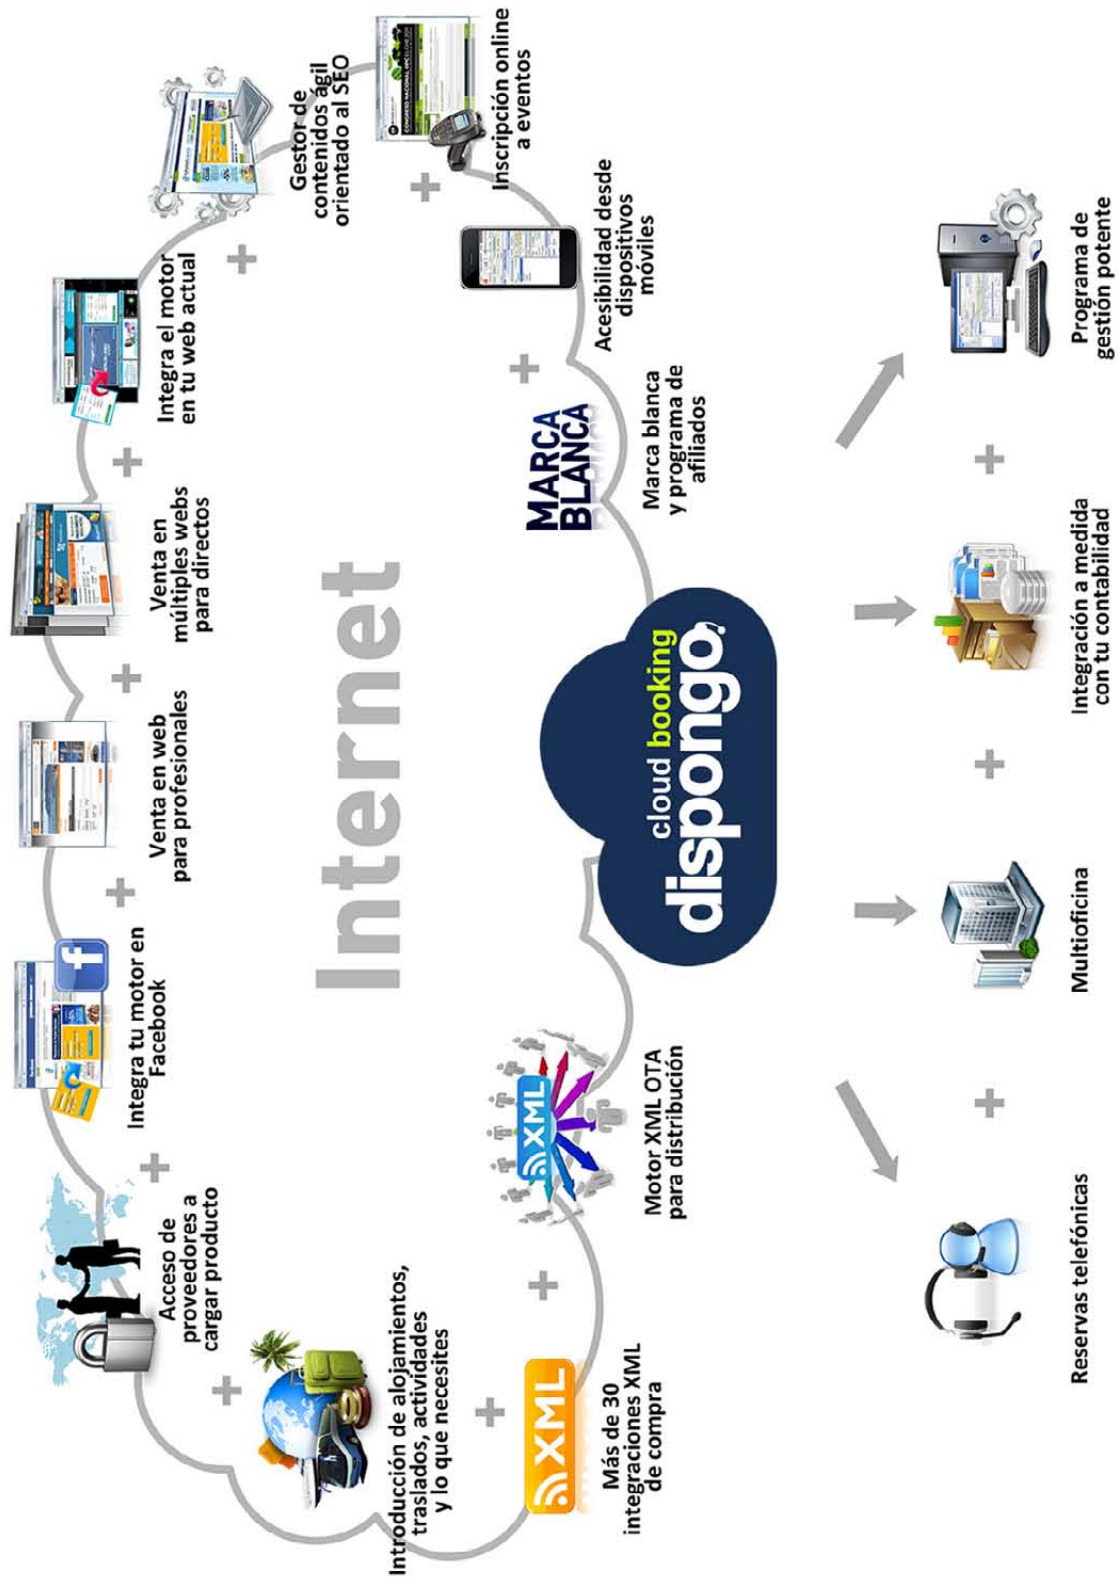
Internet

Introducción de alojamientos, traslados, actividades y lo que necesites

Acceso de proveedores a cargar producto

Integra tu motor en Facebook

Venta en web para profesionales

Venta en múltiples webs para directos

Integra el motor en tu web actual

Gestor de contenidos ágil orientado al SEO

Inscripción online a eventos

Acesibilidad desde dispositivos móviles

MARCA BLANCA

Marca blanca y programa de afiliados

cloud booking
dispongo

XML

Motor XML OTA para distribución

XML

Más de 30 integraciones XML de compra

Reservas telefónicas

Multioficina

Integración a medida con tu contabilidad

Programa de gestión potente